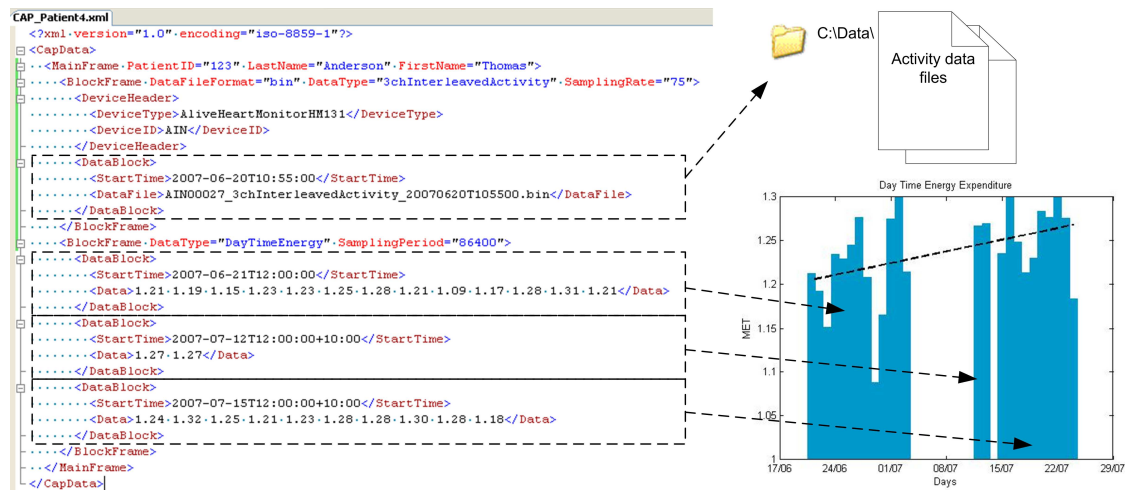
CAP_Patient4.xml

<?xml version="1.0" encoding="iso-8859-1"?>
<CapData>
<MainFrame PatientID="123" LastName="Anderson" FirstName="Thomas">
<BlockFrame DataFileFormat="bin" DataType="3chInterleavedActivity" SamplingRate="75">
<DeviceHeader>
<DeviceType>AliveHeartMonitorHM131</DeviceType>
<DeviceID>AIN</DeviceID>
</DeviceHeader>
<DataBlock>
<StartTime>2007-06-20T10:55:00</StartTime>
<DataFile>AIN00027_3chInterleavedActivity_20070620T105500.bin</DataFile>
</DataBlock>
</BlockFrame>
<BlockFrame DataType="DayTimeEnergy" SamplingPeriod="86400">
<DataBlock>
<StartTime>2007-06-21T12:00:00</StartTime>
<Data>1.21 1.19 1.15 1.23 1.23 1.25 1.28 1.21 1.09 1.17 1.28 1.31 1.21</Data>
</DataBlock>
<DataBlock>
<StartTime>2007-07-12T12:00:00+10:00</StartTime>
<Data>1.27 1.27</Data>
</DataBlock>
<DataBlock>
<StartTime>2007-07-15T12:00:00+10:00</StartTime>
<Data>1.24 1.32 1.25 1.21 1.23 1.28 1.28 1.30 1.28 1.18</Data>
</DataBlock>
</BlockFrame>
</MainFrame>
</CapData>

C:\Data\

Activity data files

Day Time Energy Expenditure

MET

1.3
1.25
1.2
1.15
1.1
1.05
1

17/06 24/06 01/07 08/07 15/07 22/07 29/07

Days